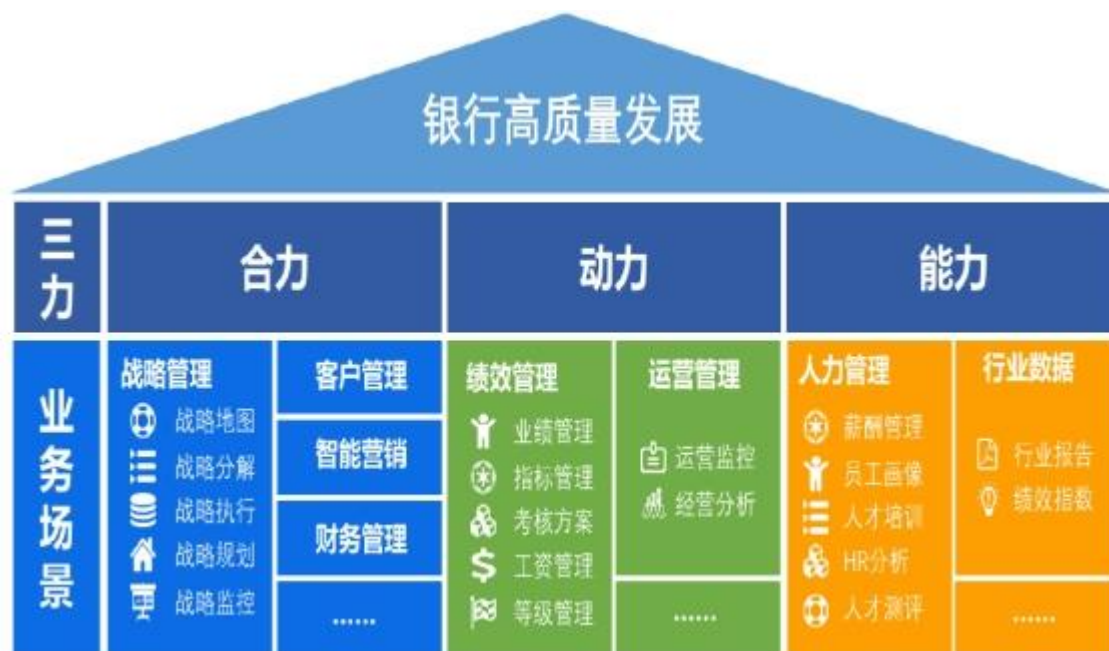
银行高质量发展

三力

合力

动力

能力

业务场景

战略管理
战略地图
战略分解
战略执行
战略规划
战略监控

客户管理

智能营销

财务管理

......

绩效管理
业绩管理
指标管理
考核方案
工资管理
等级管理

运营管理
运营监控
经营分析

......

人力管理
薪酬管理
员工画像
人才培训
HR分析
人才测评

行业数据
行业报告
绩效指数

......